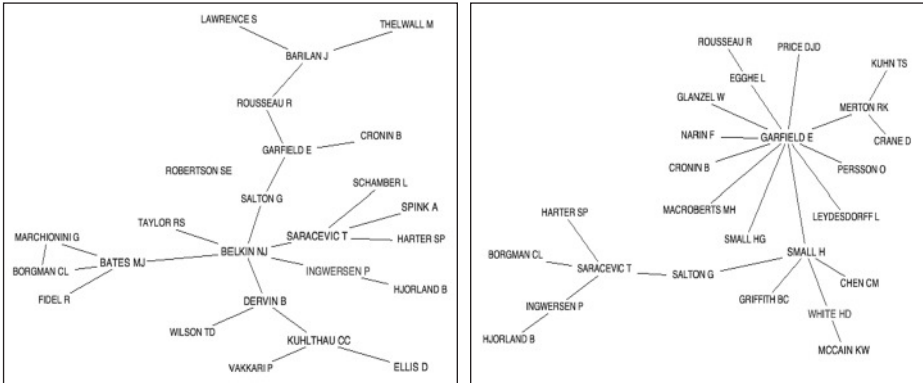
LAWRENCE S
THELWALL M
BARILAN J
ROUSSEAU R
CRONIN B
GARFIELD E
ROBERTSON SE
SALTON G
SCHAMBER L
SPINK A
TAYLOR RS
SARACEVIC T
HARTER SP
MARCHIONINI G
BELKIN NJ
BATES MJ
INGWERSEN P
BORGMAN CL
HJORLAND B
FIDEL R
DERVIN B
WILSON TD
KUHLTHAU CC
VAKKARI P
ELLIS D

ROUSSEAU R
PRICE DJD
KUHN TS
EGGHE L
GLANZEL W
MERTON RK
NARIN F
GARFIELD E
CRANE D
CRONIN B
PERSSON O
MACROBERTS MH
LEYDESDORFF L
HARTER SP
SMALL HG
SMALL H
BORGMAN CL
SARACEVIC T
SALTON G
CHEN CM
GRIFFITH BC
INGWERSEN P
WHITE HD
HJORLAND B
MCCAIN KW